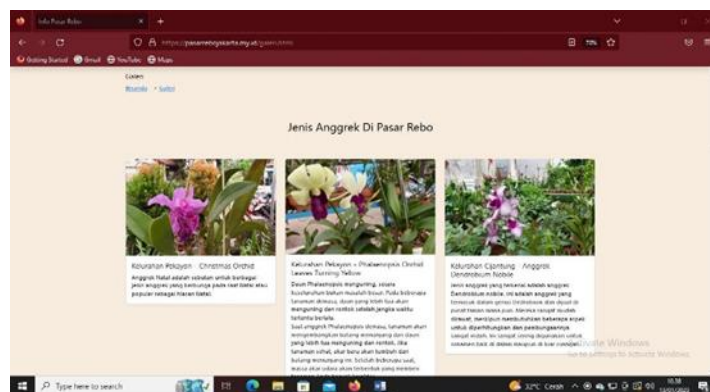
Info Pasar Rebo

https://pasarrebojakarta.my.id/galeri.html

Getting Started Gmail YouTube Maps

Galeri

Beranda / Galeri

Jenis Anggrek Di Pasar Rebo

Kelurahan Pekayon : Christmas Orchid

Anggrek Natal adalah sebutan untuk berbagai jenis anggrek yang berbunga pada saat Natal atau populer sebagai hiasan Natal.

Kelurahan Pekayon : Phalaenopsis Orchid Leaves Turning Yellow

Daun Phalaenopsis menguning, situasi kesehatannya bukan masalah besar. Pada beberapa tanaman dimasa, daun yang lebih tua akan menguning dan rontok adalah jangka waktu tertentu berlalu. Saat anggrek Phalaenopsis dimasa, tanaman akan menyembunyikan batang menopang dan daun yang lebih tua menguning dan rontok, jika tanaman sehat, akar baru akan tumbuh dari batang menopang ini. Setelah itu, maka akan terbentuk yang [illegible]

Kelurahan Cijantung : Anggrek Dendrobium Nobile

Jenis anggrek yang terkenal adalah anggrek Dendrobium nobile. Ini adalah anggrek yang termasuk dalam genus Dendrobium dan dapat di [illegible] Alasnya adalah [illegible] untuk diperhitungkan dan pembungaannya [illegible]

Activate Windows
Go to Settings to activate Windows.

Type here to search

32°C Cerah